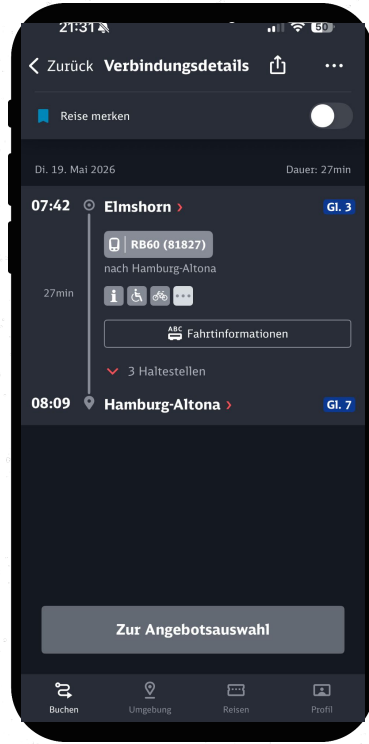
21:31

50

Zurück Verbindungsdetails

Reise merken

Di. 19. Mai 2026

Dauer: 27min

07:42 Elmshorn

Gl. 3

RB60 (81827)

nach Hamburg-Altona

27min

Fahrtinformationen

3 Haltestellen

08:09 Hamburg-Altona

Gl. 7

Zur Angebotsauswahl

Buchen

Umgebung

Reisen

Profil